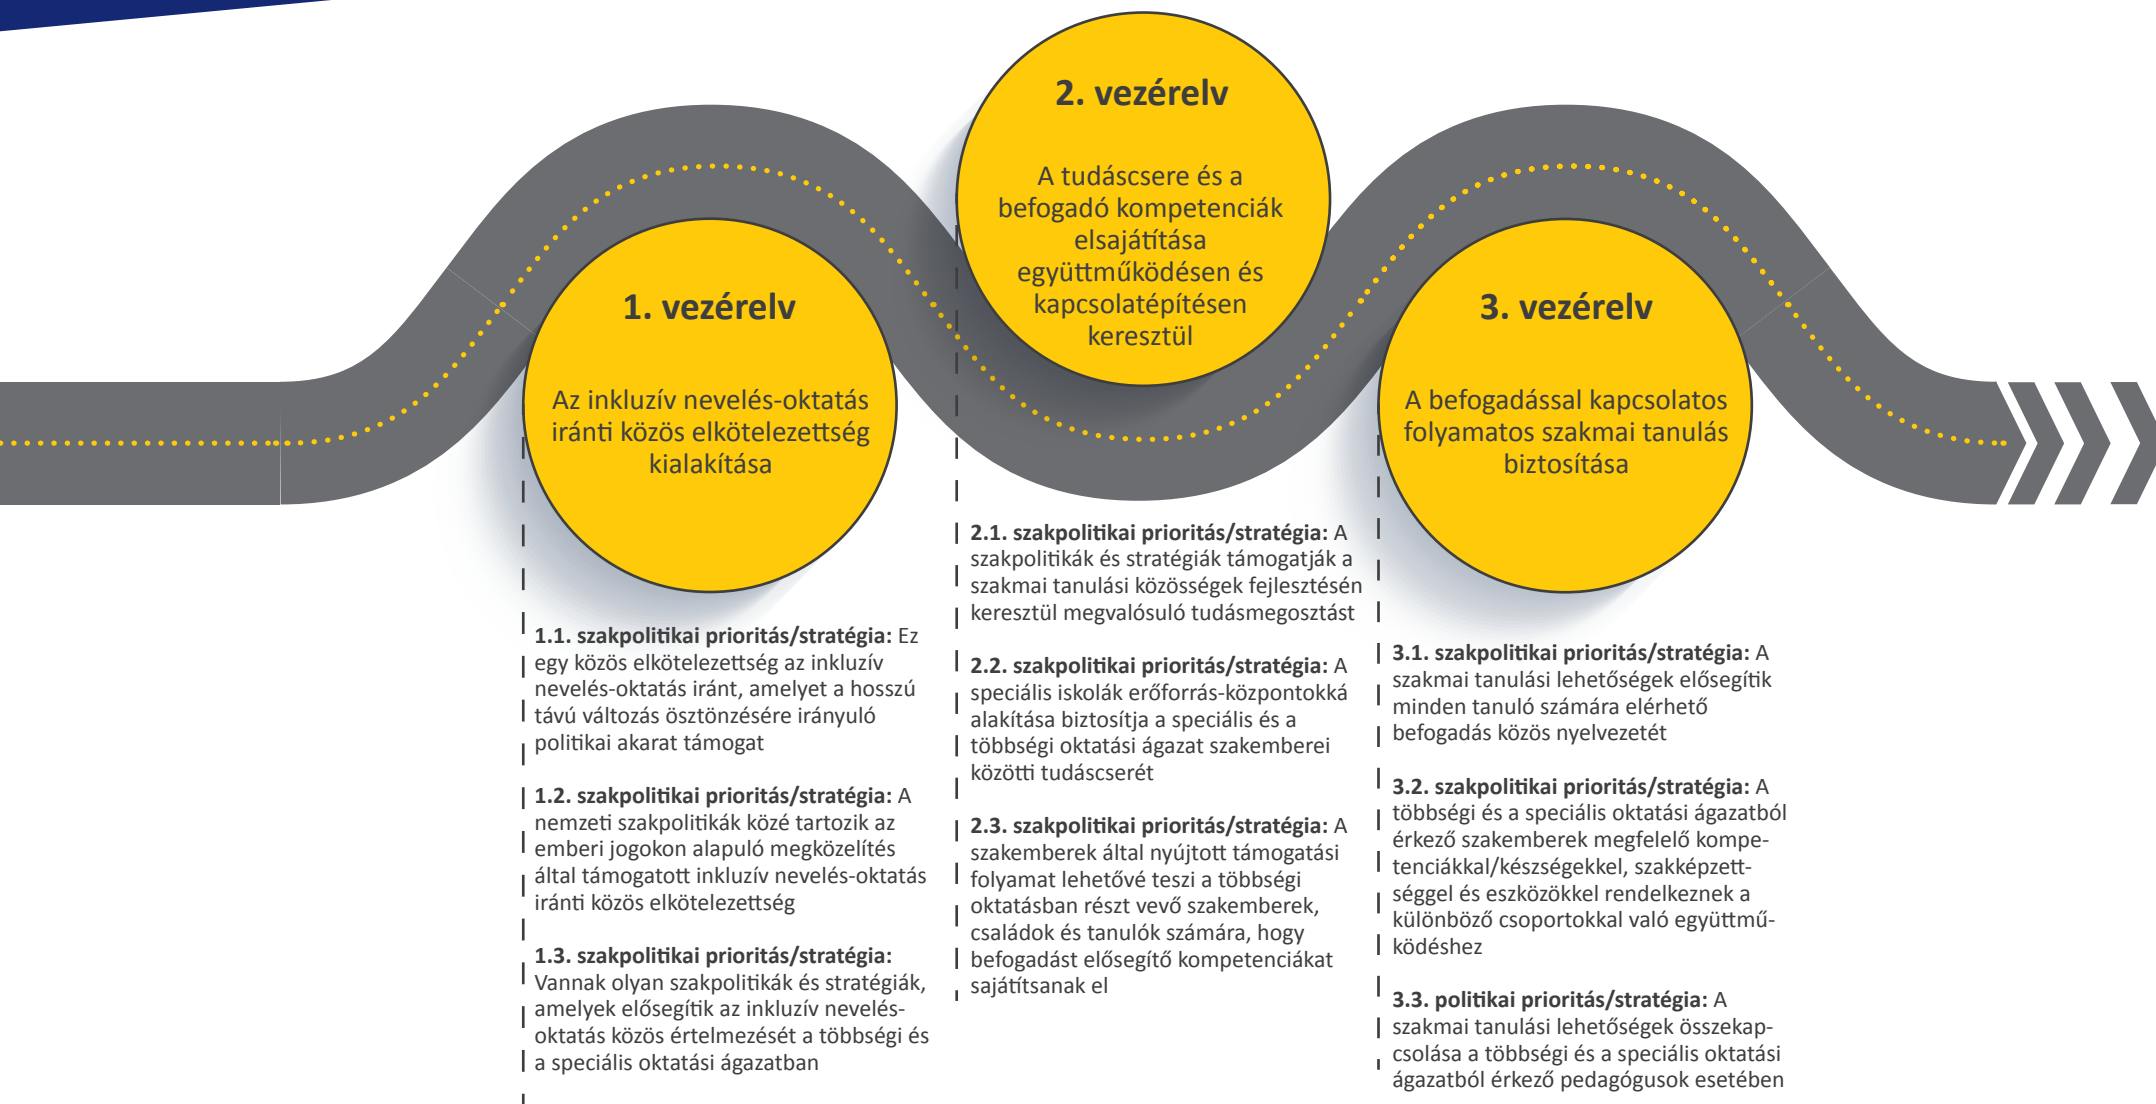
2. vezérelv

A tudáscsere és a befogadó kompetenciák elsajátítása együttműködésen és kapcsolatépítésen keresztül

1. vezérelv

Az inkluzív nevelés-oktatás iránti közös elkötelezettség kialakítása

3. vezérelv

A befogadással kapcsolatos folyamatos szakmai tanulás biztosítása

1.1. szakpolitikai prioritás/stratégia: Ez egy közös elkötelezettség az inkluzív nevelés-oktatás iránt, amelyet a hosszú távú változás ösztönzésére irányuló politikai akarat támogat

1.2. szakpolitikai prioritás/stratégia: A nemzeti szakpolitikák közé tartozik az emberi jogokon alapuló megközelítés által támogatott inkluzív nevelés-oktatás iránti közös elkötelezettség

1.3. szakpolitikai prioritás/stratégia: Vannak olyan szakpolitikák és stratégiák, amelyek elősegítik az inkluzív nevelés-oktatás közös értelmezését a többségi és a speciális oktatási ágazatban

2.1. szakpolitikai prioritás/stratégia: A szakpolitikák és stratégiák támogatják a szakmai tanulási közösségek fejlesztésén keresztül megvalósuló tudásmegosztást

2.2. szakpolitikai prioritás/stratégia: A speciális iskolák erőforrás-központokká alakítása biztosítja a speciális és a többségi oktatási ágazat szakemberei közötti tudáscserét

2.3. szakpolitikai prioritás/stratégia: A szakemberek által nyújtott támogatási folyamat lehetővé teszi a többségi oktatásban részt vevő szakemberek, családok és tanulók számára, hogy befogadást elősegítő kompetenciákat sajátítsanak el

3.1. szakpolitikai prioritás/stratégia: A szakmai tanulási lehetőségek elősegítik minden tanuló számára elérhető befogadás közös nyelvezetét

3.2. szakpolitikai prioritás/stratégia: A többségi és a speciális oktatási ágazatból érkező szakemberek megfelelő kompetenciákkal/készségekkel, szakképzettséggel és eszközökkel rendelkeznek a különböző csoportokkal való együttműködéshez

3.3. politikai prioritás/stratégia: A szakmai tanulási lehetőségek összekapcsolása a többségi és a speciális oktatási ágazatból érkező pedagógusok esetében